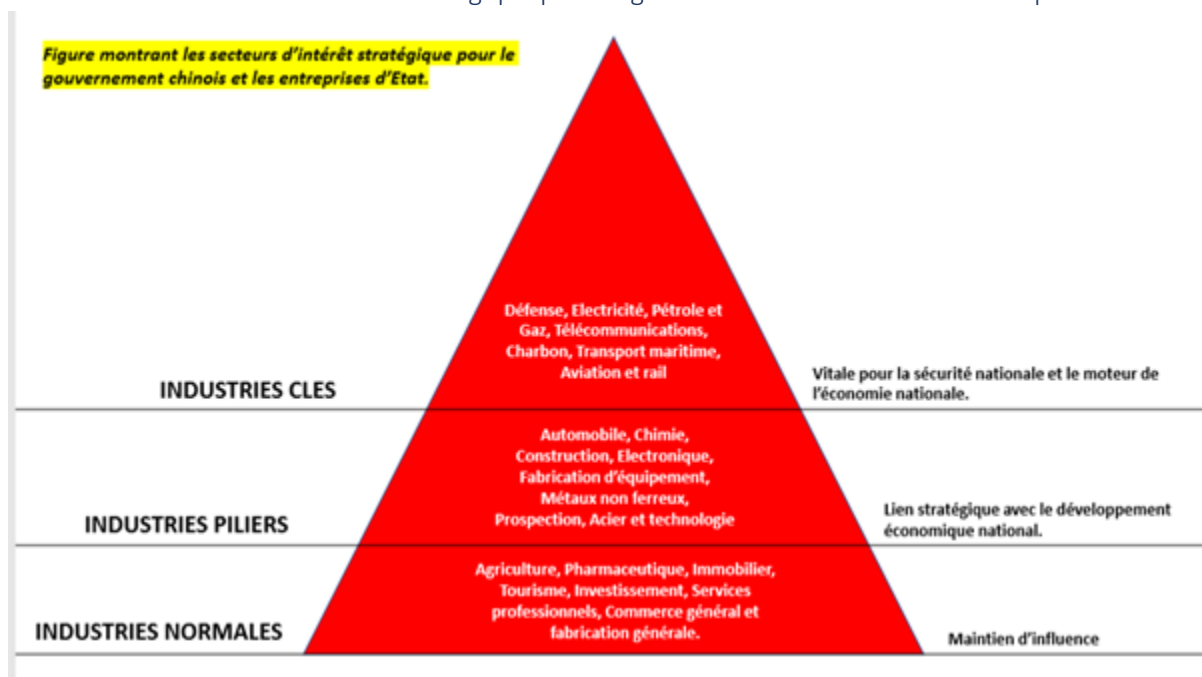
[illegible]

Figure montrant les secteurs d'intérêt stratégique pour le gouvernement chinois et les entreprises d'Etat.

Défense, Electricité, Pétrole et Gaz, Télécommunications, Charbon, Transport maritime, Aviation et rail

INDUSTRIES CLES

Vitale pour la sécurité nationale et le moteur de l'économie nationale.

Automobile, Chimie, Construction, Electronique, Fabrication d'équipement, Métaux non ferreux, Prospection, Acier et technologie

INDUSTRIES PILIERS

Lien stratégique avec le développement économique national.

Agriculture, Pharmaceutique, Immobilier, Tourisme, Investissement, Services professionnels, Commerce général et fabrication générale.

INDUSTRIES NORMALES

Maintien d'influence